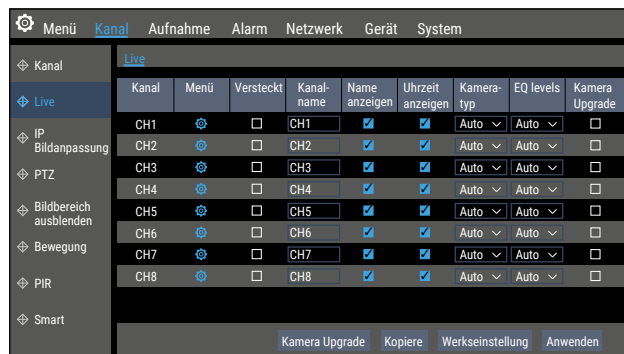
Menü Kanal Aufnahme Alarm Netzwerk Gerät System

Kanal
Live
IP Bildanpassung
PTZ
Bildbereich ausblenden
Bewegung
PIR
Smart

Live

| Kanal | Menü | Versteckt | Kanal-name | Name anzeigen | Uhrzeit anzeigen | Kamera-typ | EQ levels | Kamera Upgrade |
|---|---|---|---|---|---|---|---|---|
| CH1 | | ☐ | CH1 | ☑ | ☑ | Auto | Auto | ☐ |
| CH2 | | ☐ | CH2 | ☑ | ☑ | Auto | Auto | ☐ |
| CH3 | | ☐ | CH3 | ☑ | ☑ | Auto | Auto | ☐ |
| CH4 | | ☐ | CH4 | ☑ | ☑ | Auto | Auto | ☐ |
| CH5 | | ☐ | CH5 | ☑ | ☑ | Auto | Auto | ☐ |
| CH6 | | ☐ | CH6 | ☑ | ☑ | Auto | Auto | ☐ |
| CH7 | | ☐ | CH7 | ☑ | ☑ | Auto | Auto | ☐ |
| CH8 | | ☐ | CH8 | ☑ | ☑ | Auto | Auto | ☐ |

Kamera Upgrade Kopiere Werkseinstellung Anwenden